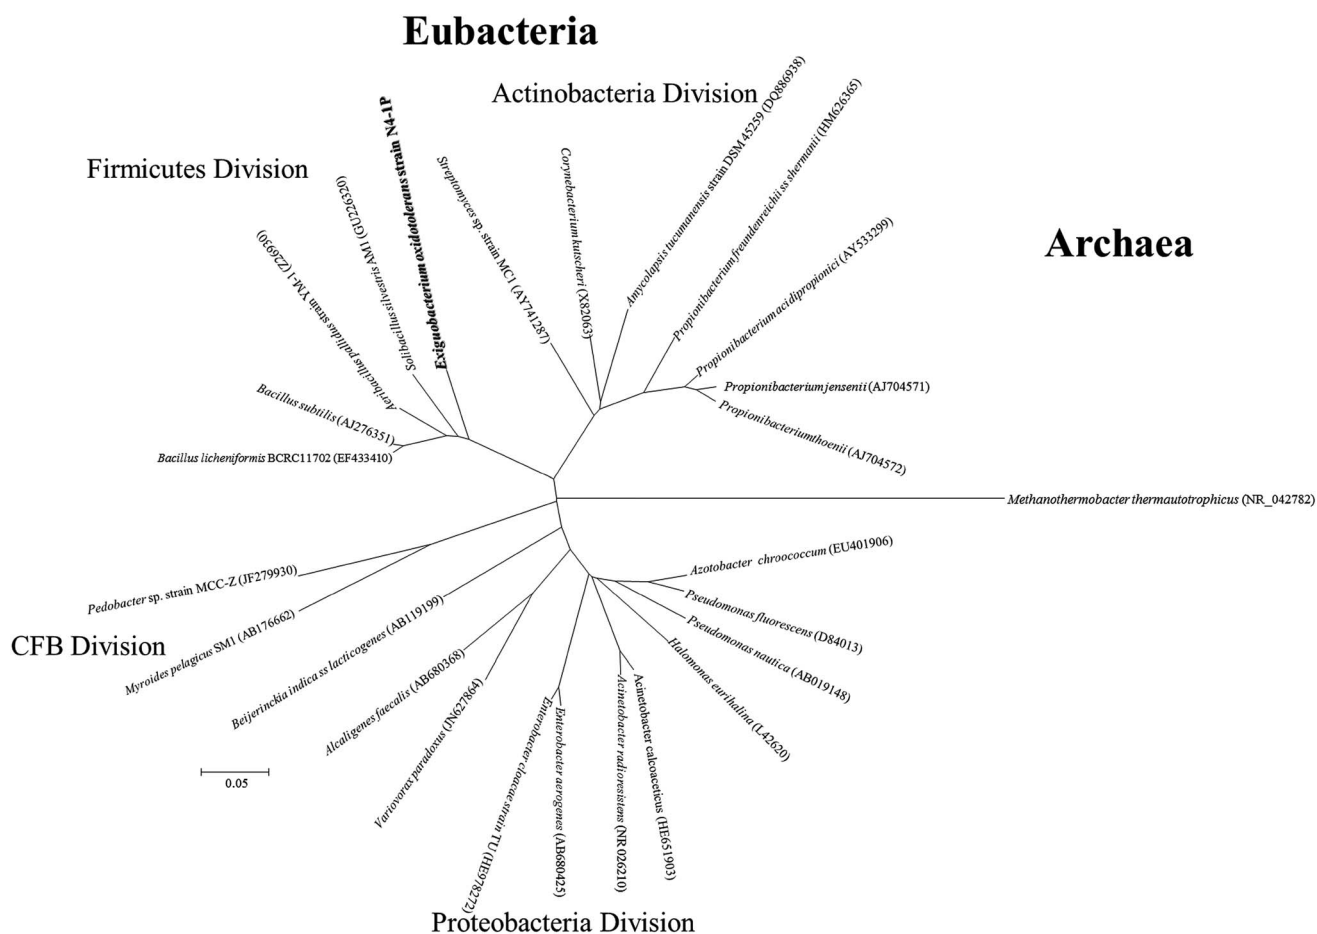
Eubacteria

Actinobacteria Division

Firmicutes Division

Archaea

Exiguobacterium oxidotolerans strain N4-1P

Solibacillus silvestris AM1 (GU726920)

Aeribacillus pallidus strain YM-1 (Z26930)

Streptomyces sp. strain MC1 (AY741287)

Corynebacterium kutscheri (X82063)

Amycolapsis tucumanensis strain DSM 45259 (DQ886938)

Propionibacterium freundenreichii ss shermanii (HM626365)

Propionibacterium acidipropionici (AY533299)

Propionibacterium jensenii (AJ704571)

Propionibacterium thoenii (AJ704572)

Bacillus subtilis (AJ276351)

Bacillus licheniformis BCRC11702 (EF433410)

Methanothermobacter thermautotrophicus (NR_042782)

Azotobacter chroococcum (EU401906)

Pseudomonas fluorescens (D84013)

Pseudomonas nautica (AB019148)

Halomonas eurihalina (L42620)

Pedobacter sp. strain MCC-Z (JF279930)

Myroides pelagicus SM1 (AB176662)

CFB Division

Beijerinckia indica ss lacticogenes (AB119199)

Alcaligenes faecalis (AB680368)

Variovorax paradoxus (JN627864)

Enterobacter cloacae strain TU (HE978272)

Enterobacter aerogenes (AB680425)

Acinetobacter radioresistens (NR 026210)

Acinetobacter calcoaceticus (HE651903)

0.05

Proteobacteria Division